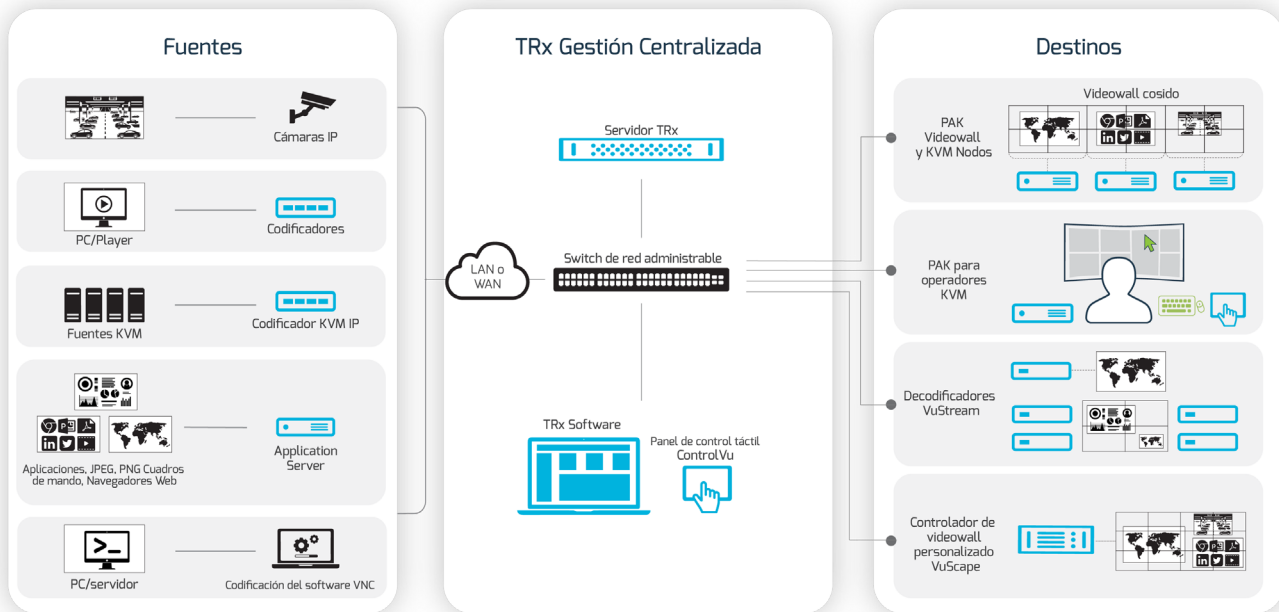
Fuentes

Cámaras IP

PC/Player

Codificadores

Fuentes KVM

Codificador KVM IP

Aplicaciones, JPEG, PNG Cuadros de mando, Navegadores Web

Application Server

PC/servidor

Codificación del software VNC

TRx Gestión Centralizada

Servidor TRx

LAN o WAN

Switch de red administrable

TRx Software

Panel de control táctil ControlVu

Destinos

Videowall cosido

PAK Videowall y KVM Nodos

PAK para operadores KVM

Decodificadores VuStream

Controlador de videowall personalizado VuScape